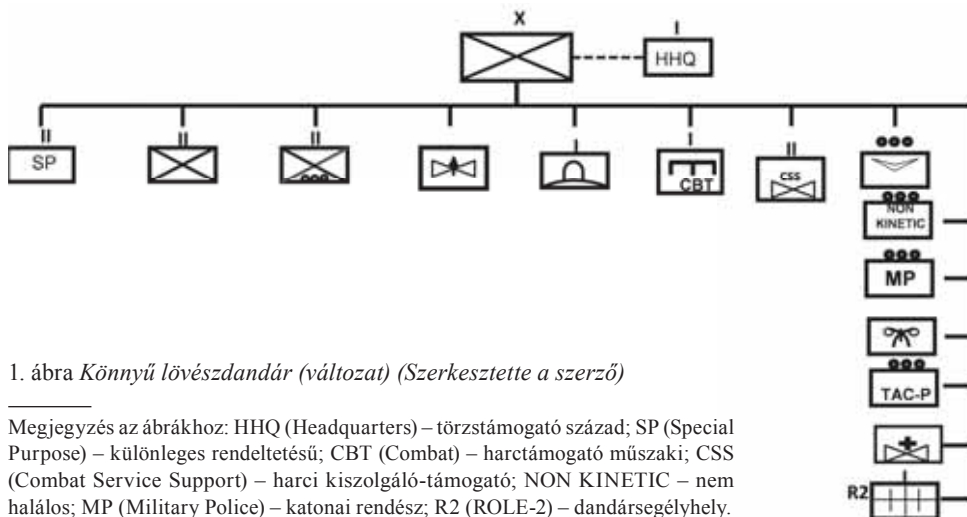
X

I

HHQ

II

SP

II

II

I

I

I

CBT

II

CSS

●●●

●●●

NON KINETIC

●●●

MP

●●●

TAC-P

R2

1. ábra *Könnyű lövészdandár (változat) (Szerkesztette a szerző)*

Megjegyzés az ábrákhoz: HHQ (Headquarters) – törzstámogató század; SP (Special Purpose) – különleges rendeltetésű; CBT (Combat) – harctámogató műszaki; CSS (Combat Service Support) – harci kiszolgáló-támogató; NON KINETIC – nem halálos; MP (Military Police) – katonai rendész; R2 (ROLE-2) – dandársegélyhely.